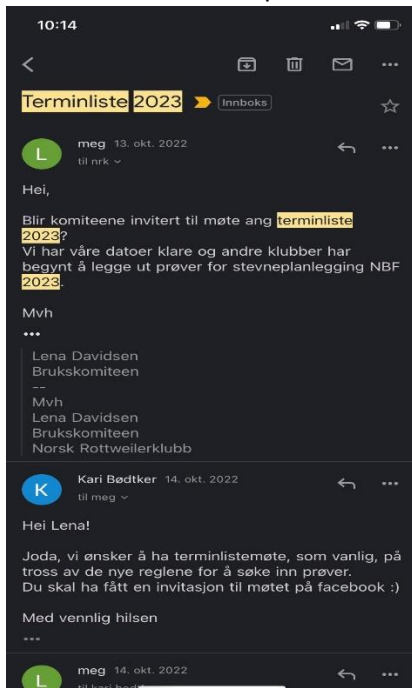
10:14

Terminliste 2023 Innboks

L meg 13. okt. 2022
til nrk

Hei,

Blir komiteene invitert til møte ang terminliste 2023?
Vi har våre datoer klare og andre klubber har begynt å legge ut prøver for stevneplanlegging NBF 2023.

Mvh
•••

Lena Davidsen
Brukskomiteen
--
Mvh
Lena Davidsen
Brukskomiteen
Norsk Rottweilerklubb

K Kari Bødtker 14. okt. 2022
til meg

Hei Lena!

Joda, vi ønsker å ha terminlistemøte, som vanlig, på tross av de nye reglene for å søke inn prøver.
Du skal ha fått en invitasjon til møtet på facebook :)

Med vennlig hilsen
•••

L meg 14. okt. 2022
til kari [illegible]